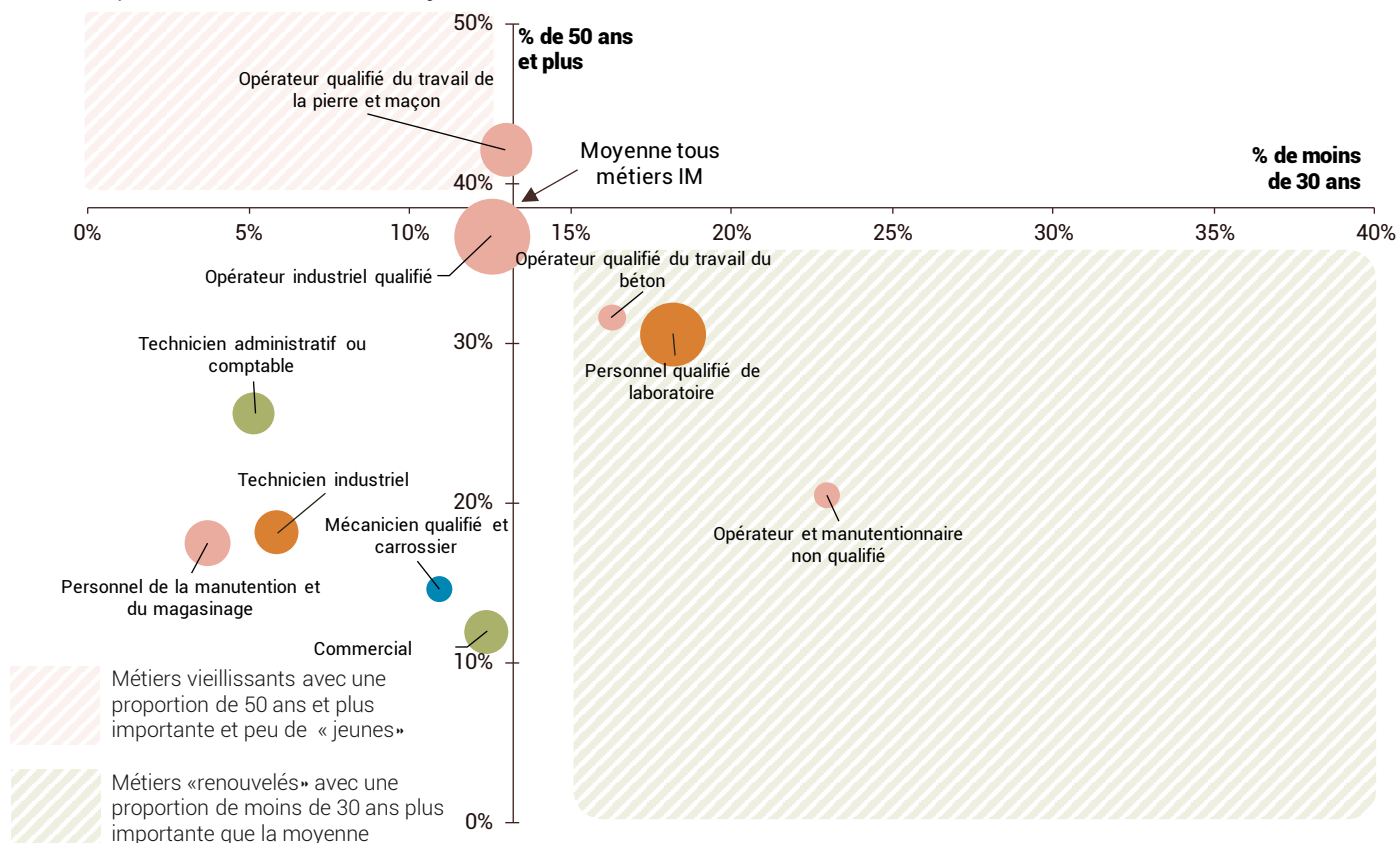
50%

% de 50 ans et plus

Opérateur qualifié du travail de la pierre et maçon

Moyenne tous métiers IM

% de moins de 30 ans

40%

0%
5%
10%
15%
20%
25%
30%
35%
40%

Opérateur industriel qualifié

Opérateur qualifié du travail du béton

Technicien administratif ou comptable

30%

Personnel qualifié de laboratoire

Technicien industriel

20%

Mécanicien qualifié et carrossier

Opérateur et manutentionnaire non qualifié

Personnel de la manutention et du magasinage

Commercial

10%

Métiers vieillissants avec une proportion de 50 ans et plus importante et peu de « jeunes»

Métiers «renouvelés» avec une proportion de moins de 30 ans plus importante que la moyenne

0%